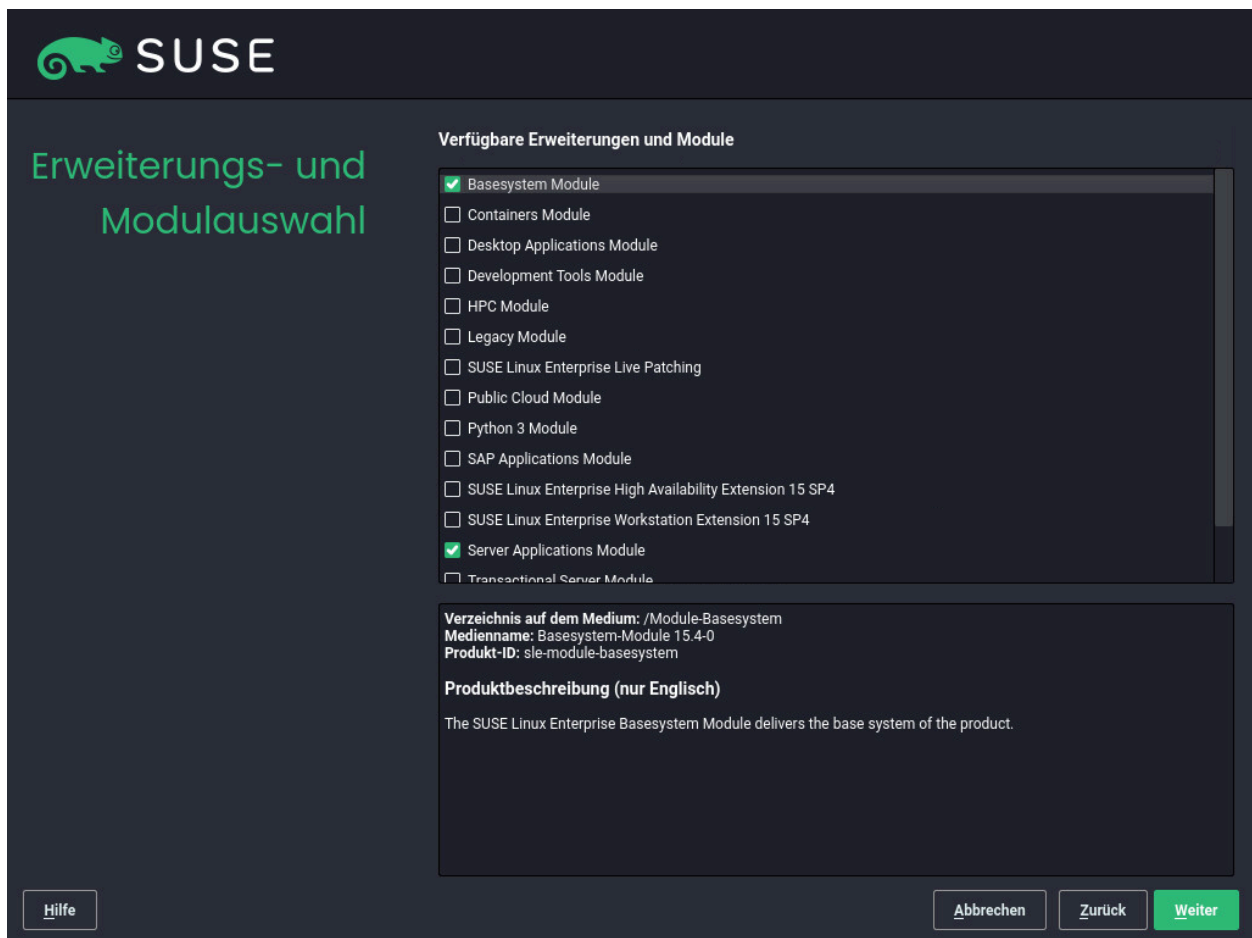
SUSE

Erweiterungs- und Modulauswahl

Verfügbare Erweiterungen und Module

Basesystem Module
Containers Module
Desktop Applications Module
Development Tools Module
HPC Module
Legacy Module
SUSE Linux Enterprise Live Patching
Public Cloud Module
Python 3 Module
SAP Applications Module
SUSE Linux Enterprise High Availability Extension 15 SP4
SUSE Linux Enterprise Workstation Extension 15 SP4
Server Applications Module
Transactional Server Module

**Verzeichnis auf dem Medium:** /Module-Basesystem
**Medienname:** Basesystem-Module 15.4-0
**Produkt-ID:** sle-module-basesystem

**Produktbeschreibung (nur Englisch)**

The SUSE Linux Enterprise Basesystem Module delivers the base system of the product.

Hilfe

Abbrechen Zurück Weiter